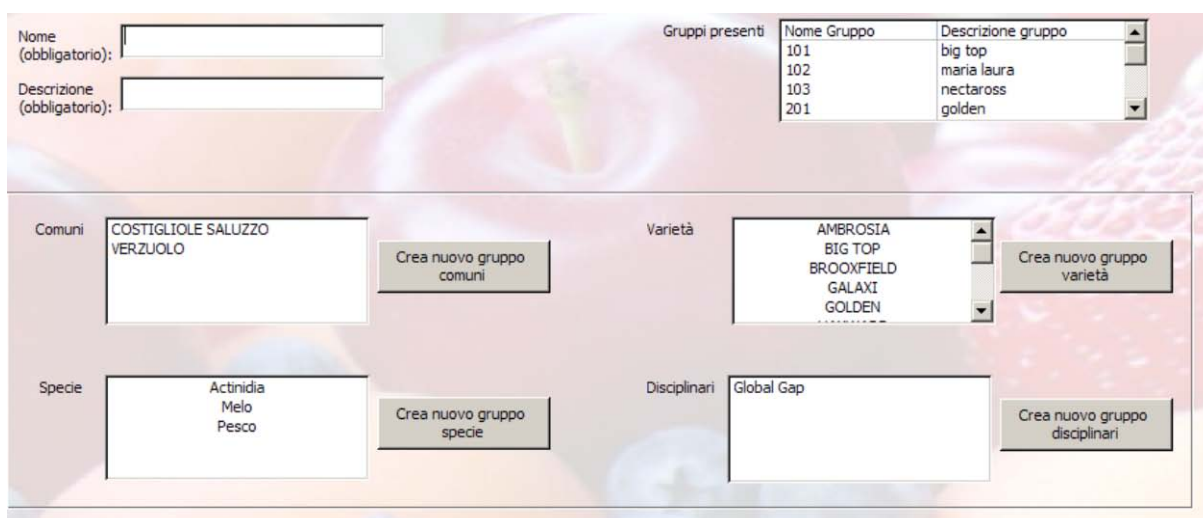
Nome (obbligatorio):

Descrizione (obbligatorio):

Gruppi presenti

| Nome Gruppo | Descrizione gruppo |
|---|---|
| 101 | big top |
| 102 | maria laura |
| 103 | nectaross |
| 201 | golden |

Comuni

COSTIGLIOLE SALUZZO
VERZUOLO

Crea nuovo gruppo comuni

Varietà

AMBROSIA
BIG TOP
BROOXFIELD
GALAXI
GOLDEN
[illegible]

Crea nuovo gruppo varietà

Specie

Actinidia
Melo
Pesco

Crea nuovo gruppo specie

Disciplinari

Global Gap

Crea nuovo gruppo disciplinari